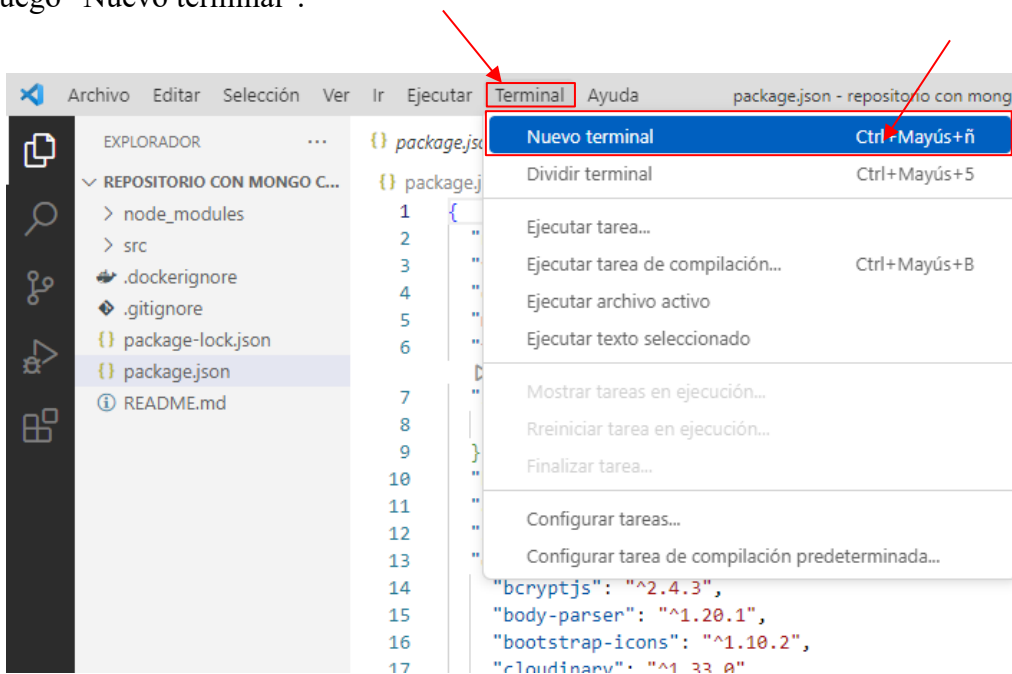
uego "Nuevo terminal".

Archivo Editar Selección Ver Ir Ejecutar Terminal Ayuda package.json - repositorio con mong

EXPLORADOR ···
REPOSITORIO CON MONGO C...
node_modules
src
.dockerignore
.gitignore
package-lock.json
package.json
README.md

{} package.js
{} package.j

Nuevo terminal Ctrl+Mayús+ñ
Dividir terminal Ctrl+Mayús+5
Ejecutar tarea...
Ejecutar tarea de compilación... Ctrl+Mayús+B
Ejecutar archivo activo
Ejecutar texto seleccionado
Mostrar tareas en ejecución...
Rreiniciar tarea en ejecución...
Finalizar tarea...
Configurar tareas...
Configurar tarea de compilación predeterminada...

1 {
2 "
3 "
4 "
5 "
6 "
7 "
8
9 }
10 "
11 "
12 "
13 "
14 "bcryptjs": "^2.4.3",
15 "body-parser": "^1.20.1",
16 "bootstrap-icons": "^1.10.2",
17 "cloudinary": "^1.33.0"